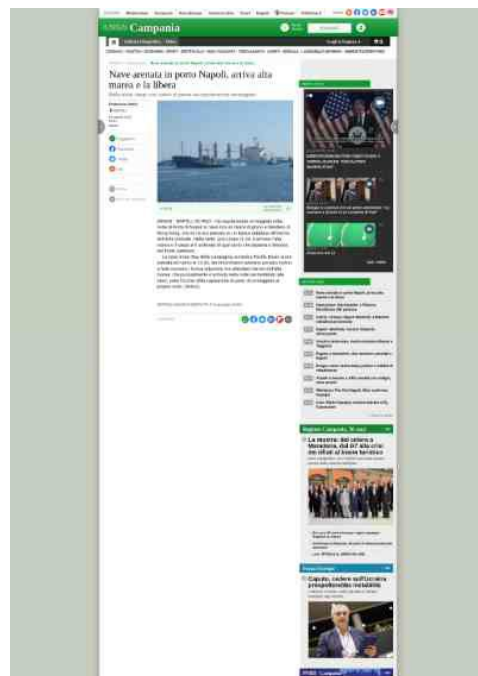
ANSA Campania

Nave arenata in porto Napoli, arriva alta marea e la libera

La nuova riforma del catasto e Manovra, dal 67 alla crisi: dei rifiuti al tesoro turistico

Caputo, cadere sull'Ucraina, proposta ovvero realtà